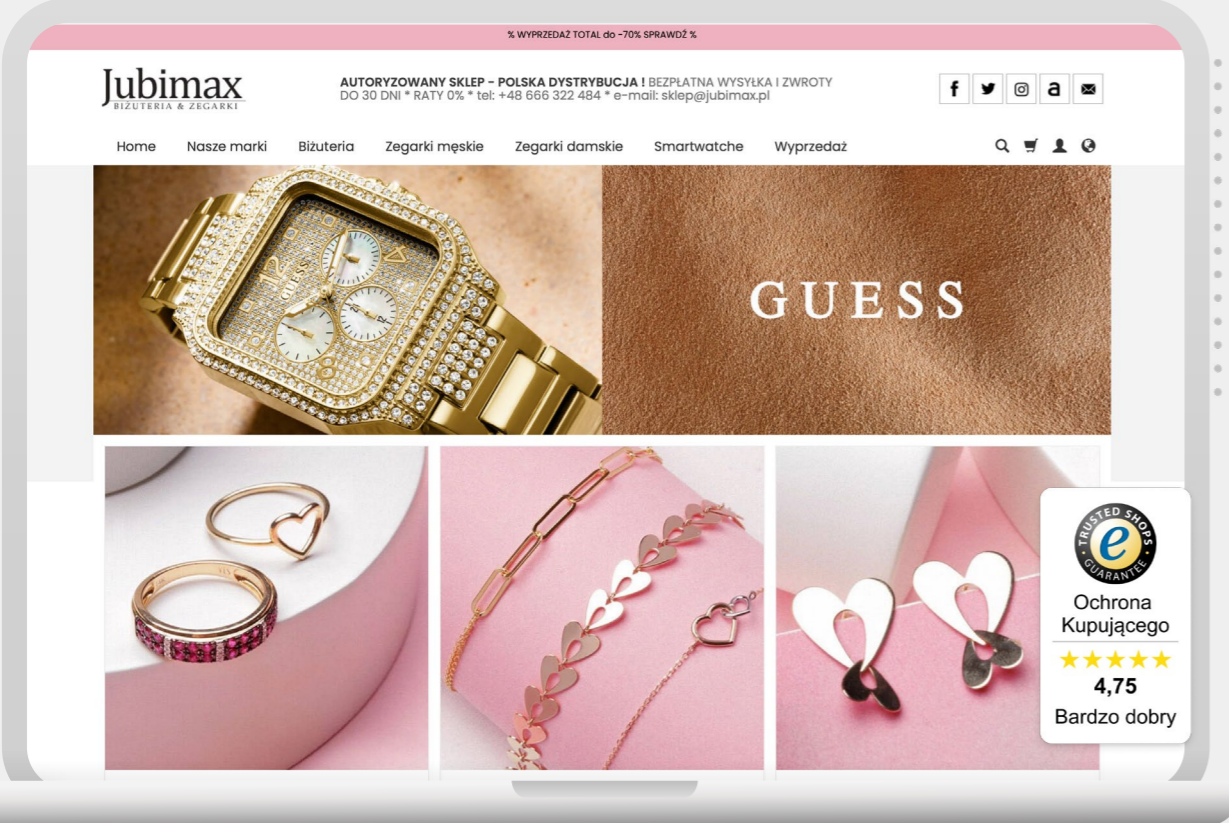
% WYPRZEDAŻ TOTAL do -70% SPRAWDŹ %

Jubimax
BIŻUTERIA & ZEGARKI

AUTORYZOWANY SKLEP - POLSKA DYSTRYBUCJA ! BEZPŁATNA WYSYŁKA I ZWROTY DO 30 DNI * RATY 0% * tel: +48 666 322 484 * e-mail: sklep@jubimax.pl

f a

Home Nasze marki Biżuteria Zegarki męskie Zegarki damskie Smartwatche Wyprzedaż

GUESS

GUESS

TRUSTED SHOPS GUARANTEE
e
Ochrona Kupującego
★★★★★
4,75
Bardzo dobry